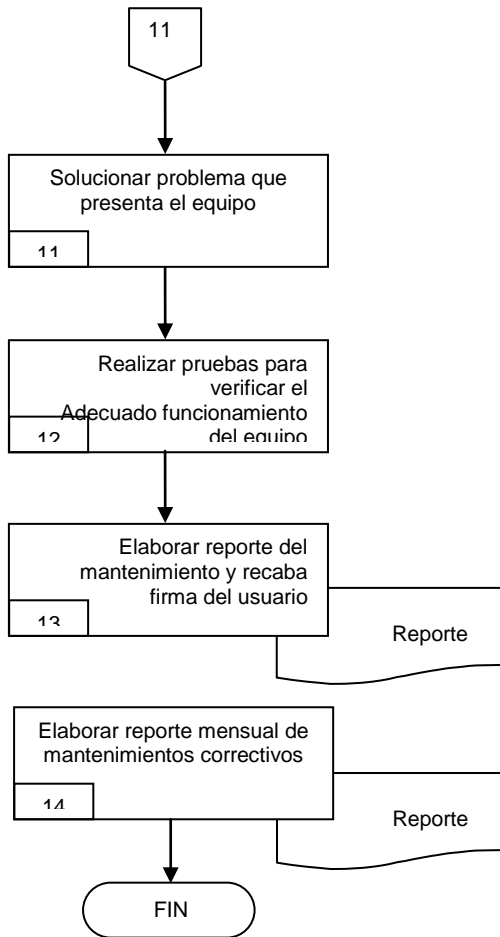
11

Solucionar problema que presenta el equipo

11

Realizar pruebas para verificar el Adecuado funcionamiento del equipo

12

Elaborar reporte del mantenimiento y recaba firma del usuario

13

Reporte

Elaborar reporte mensual de mantenimientos correctivos

14

Reporte

FIN